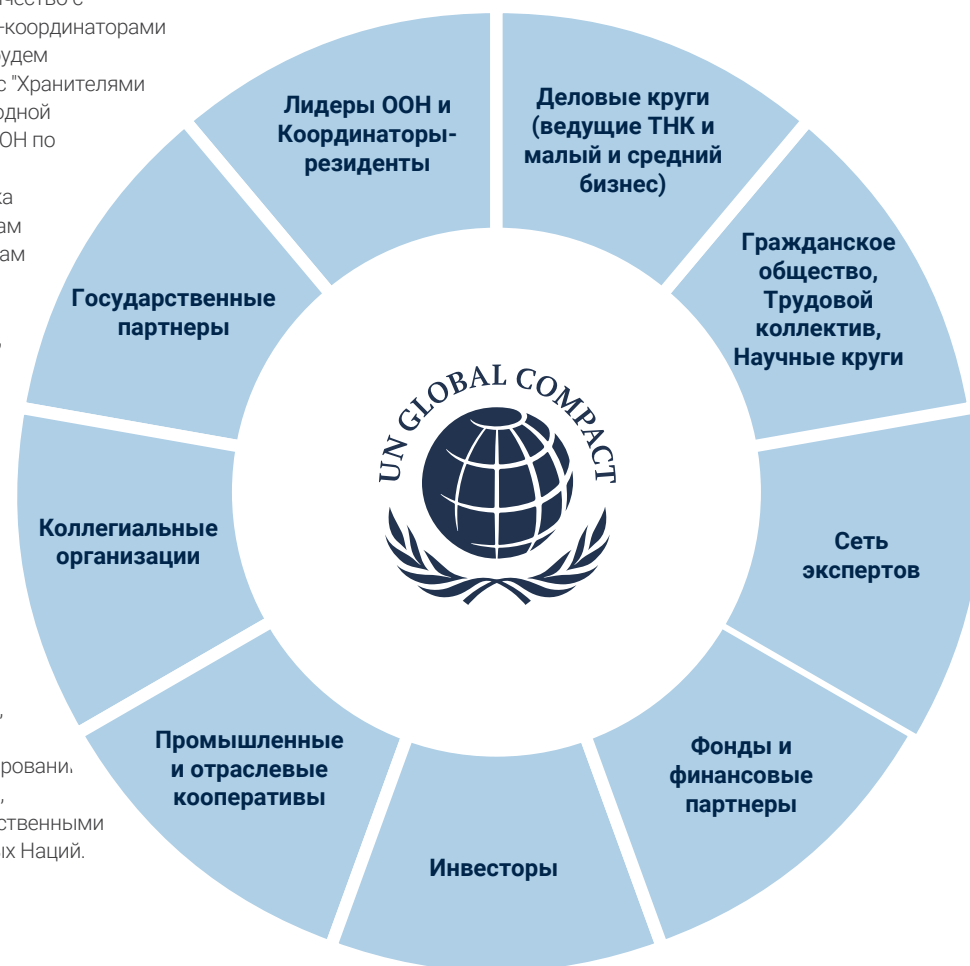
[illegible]чество с
-координаторами
удем
с "Хранителями
одной
ОН по

ка
ам
ам

,
ровани
,
ственными
их Наций.

Лидеры ООН и Координаторы-резиденты

Деловые круги (ведущие ТНК и малый и средний бизнес)

Гражданское общество, Трудовой коллектив, Научные круги

Государственные партнеры

UN GLOBAL COMPACT

Коллегиальные организации

Сеть экспертов

Промышленные и отраслевые кооперативы

Фонды и финансовые партнеры

Инвесторы